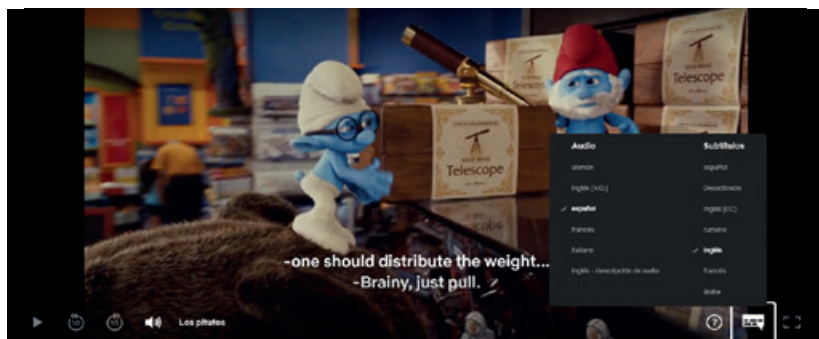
Telescope

Telescope

Telescope

Audio

alemán

inglés [ViO]

✓ español

francés

italiano

inglés – Descripción de audio

Subtítulos

español

Desactivado

inglés [CC]

rumano

✓ inglés

francés

árabe

-one should distribute the weight...
-Brainy, just pull.

10

10

Los pitufos